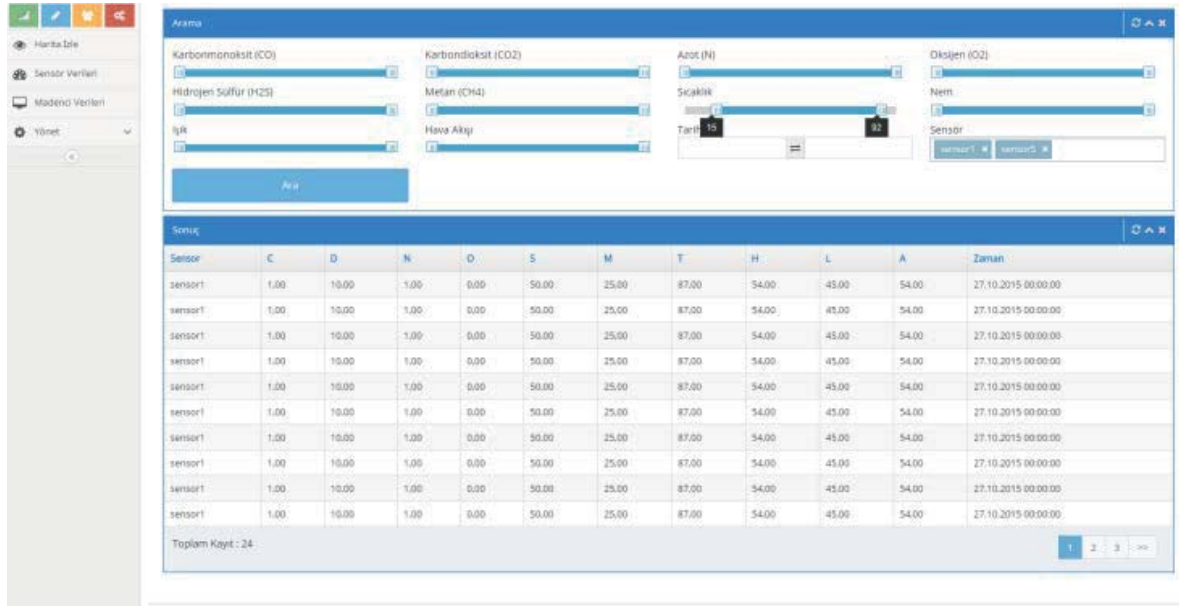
Harita İzle
Sensör Verileri
Madenci Verileri
Yönet

Arama

Karbonmonoksit (CO)
Karbondioksit (CO2)
Azot (N)
Oksijen (O2)
Hidrojen Sülfür (H2S)
Metan (CH4)
Sıcaklık
Nem
Işık
Hava Akışı
Tarih
15
92
Sensör
sensor1 ×
sensor5 ×

Ara

Sonuç

| Sensor | C | D | N | O | S | M | T | H | L | A | Zaman |
|---|---|---|---|---|---|---|---|---|---|---|---|
| sensor1 | 1,00 | 10,00 | 1,00 | 0,00 | 50,00 | 25,00 | 87,00 | 54,00 | 45,00 | 54,00 | 27.10.2015 00:00:00 |
| sensor1 | 1,00 | 10,00 | 1,00 | 0,00 | 50,00 | 25,00 | 87,00 | 54,00 | 45,00 | 54,00 | 27.10.2015 00:00:00 |
| sensor1 | 1,00 | 10,00 | 1,00 | 0,00 | 50,00 | 25,00 | 87,00 | 54,00 | 45,00 | 54,00 | 27.10.2015 00:00:00 |
| sensor1 | 1,00 | 10,00 | 1,00 | 0,00 | 50,00 | 25,00 | 87,00 | 54,00 | 45,00 | 54,00 | 27.10.2015 00:00:00 |
| sensor1 | 1,00 | 10,00 | 1,00 | 0,00 | 50,00 | 25,00 | 87,00 | 54,00 | 45,00 | 54,00 | 27.10.2015 00:00:00 |
| sensor1 | 1,00 | 10,00 | 1,00 | 0,00 | 50,00 | 25,00 | 87,00 | 54,00 | 45,00 | 54,00 | 27.10.2015 00:00:00 |
| sensor1 | 1,00 | 10,00 | 1,00 | 0,00 | 50,00 | 25,00 | 87,00 | 54,00 | 45,00 | 54,00 | 27.10.2015 00:00:00 |
| sensor1 | 1,00 | 10,00 | 1,00 | 0,00 | 50,00 | 25,00 | 87,00 | 54,00 | 45,00 | 54,00 | 27.10.2015 00:00:00 |
| sensor1 | 1,00 | 10,00 | 1,00 | 0,00 | 50,00 | 25,00 | 87,00 | 54,00 | 45,00 | 54,00 | 27.10.2015 00:00:00 |
| sensor1 | 1,00 | 10,00 | 1,00 | 0,00 | 50,00 | 25,00 | 87,00 | 54,00 | 45,00 | 54,00 | 27.10.2015 00:00:00 |

Toplam Kayıt : 24

1 2 3 >>